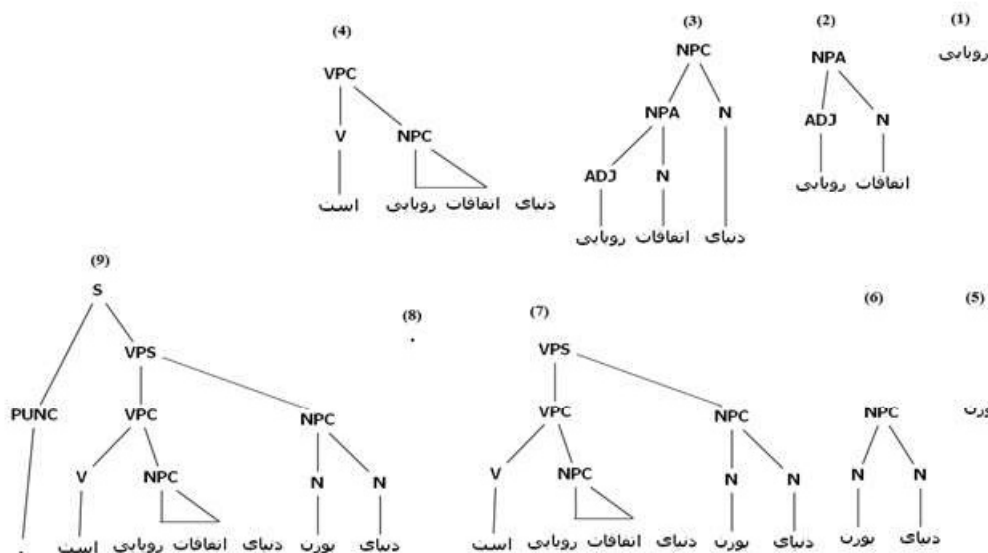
(1)
روبایی

(2)
NPA
ADJ N
روبایی اتفاقات

(3)
NPC
NPA N
ADJ N
روبایی اتفاقات دنیای

(4)
VPC
V NPC
است روبایی اتفاقات دنیای

(5)
بورن

(6)
NPC
N N
بورن دنیای

(7)
VPS
VPC NPC
V NPC N N
است روبایی اتفاقات دنیای بورن دنیای

(8)
.

(9)
S
PUNC VPS
VPC NPC
V NPC N N
. است روبایی اتفاقات دنیای بورن دنیای